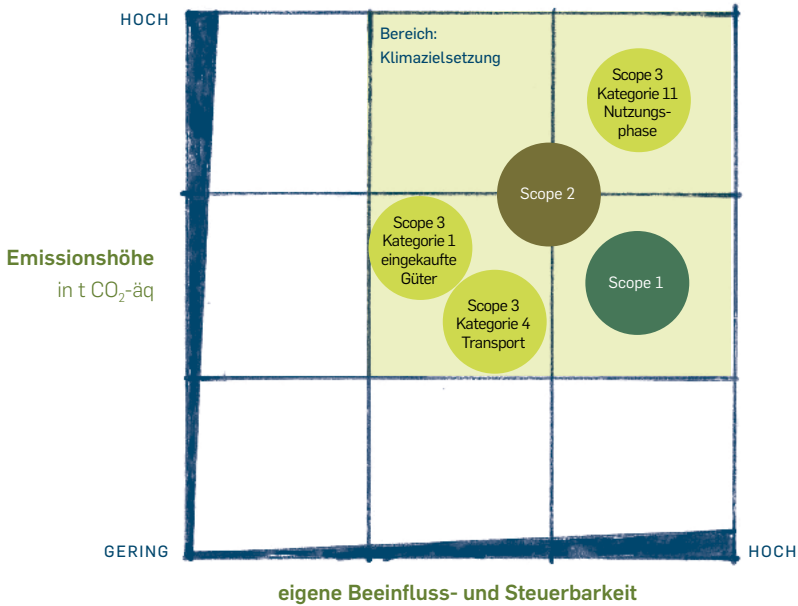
HOCH

Bereich: Klimazielsetzung

Scope 3 Kategorie 11 Nutzungsphase

Scope 2

Scope 3 Kategorie 1 eingekaufte Güter

Scope 1

Scope 3 Kategorie 4 Transport

Emissionshöhe in t $CO_2$-äq

GERING

HOCH

eigene Beeinfluss- und Steuerbarkeit